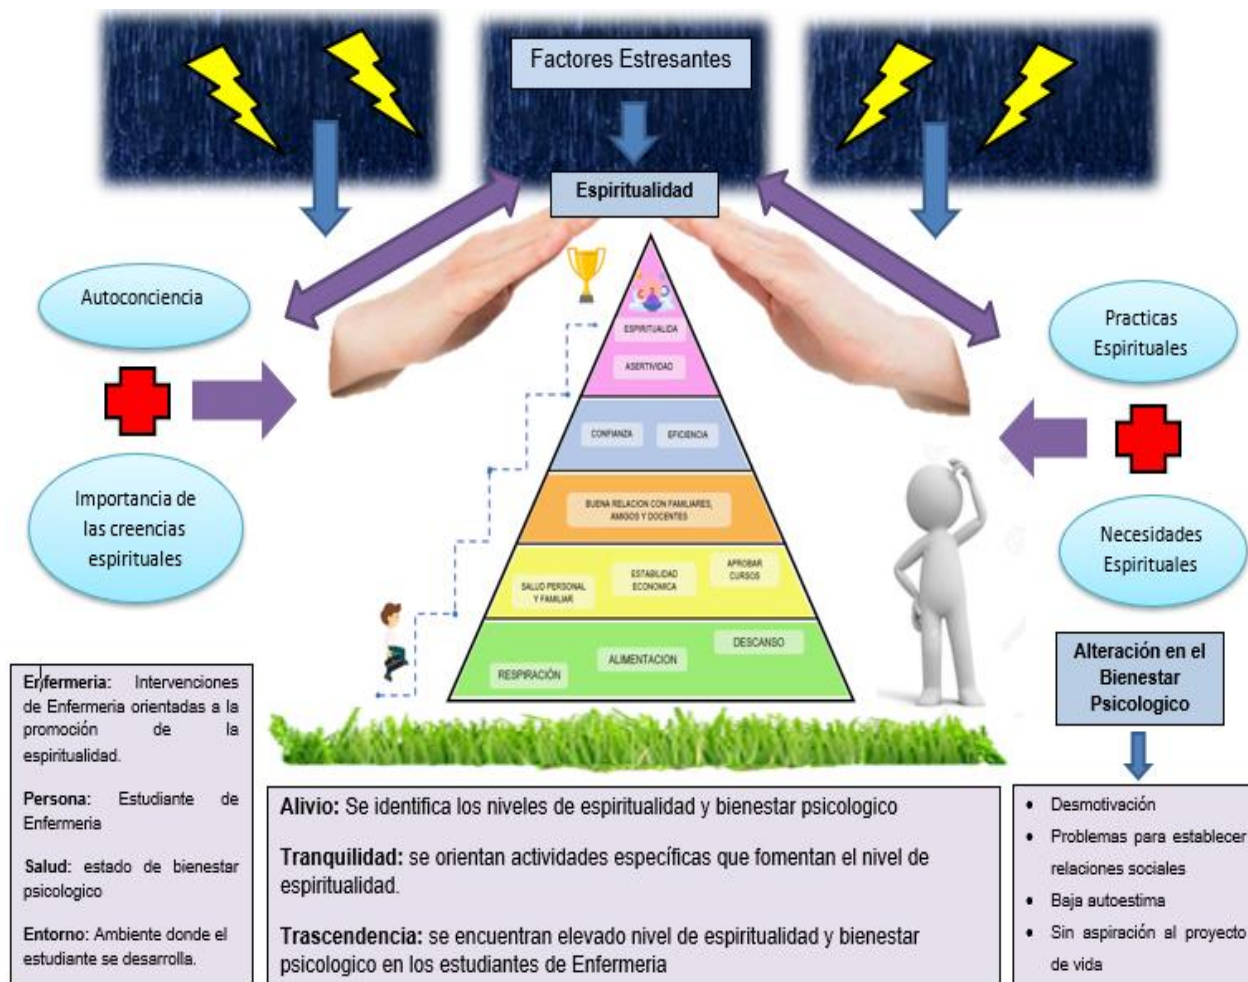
Factores Estresantes

Espiritualidad

Autoconciencia

Importancia de las creencias espirituales

Practicas Espirituales

Necesidades Espirituales

ESPIRITUALIDA

ASERTIVIDAD

CONFIANZA

EFICIENCIA

BUENA RELACION CON FAMILIARES, AMIGOS Y DOCENTES

SALUD PERSONAL Y FAMILIAR

ESTABILIDAD ECONOMICA

APROBAR CURSOS

RESPIRACIÓN

ALIMENTACION

DESCANSO

Enfermeria: Intervenciones de Enfermeria orientadas a la promoción de la espiritualidad.

Persona: Estudiante de Enfermeria

Salud: estado de bienestar psicologico

Entorno: Ambiente donde el estudiante se desarrolla.

Alivio: Se identifica los niveles de espiritualidad y bienestar psicologico

Tranquilidad: se orientan actividades específicas que fomentan el nivel de espiritualidad.

Trascendencia: se encuentran elevado nivel de espiritualidad y bienestar psicologico en los estudiantes de Enfermeria

Alteración en el Bienestar Psicologico

- Desmotivación
- Problemas para establecer relaciones sociales
- Baja autoestima
- Sin aspiración al proyecto de vida